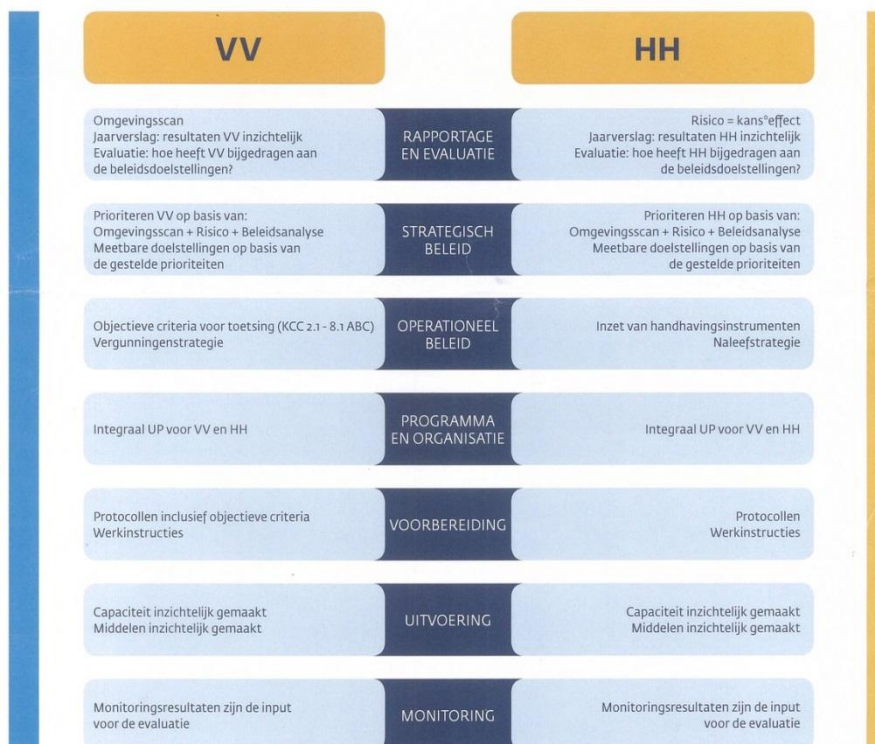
VV

HH

Omgevingsscan
Jaarverslag: resultaten VV inzichtelijk
Evaluatie: hoe heeft VV bijgedragen aan de beleidsdoelstellingen?

RAPPORTAGE EN EVALUATIE

Risico = kans*effect
Jaarverslag: resultaten HH inzichtelijk
Evaluatie: hoe heeft HH bijgedragen aan de beleidsdoelstellingen?

Prioriteren VV op basis van:
Omgevingsscan + Risico + Beleidsanalyse
Meetbare doelstellingen op basis van de gestelde prioriteiten

STRATEGISCH BELEID

Prioriteren HH op basis van:
Omgevingsscan + Risico + Beleidsanalyse
Meetbare doelstellingen op basis van de gestelde prioriteiten

Objectieve criteria voor toetsing (KCC 2.1 - 8.1 ABC)
Vergunningenstrategie

OPERATIONEEL BELEID

Inzet van handhavingsinstrumenten
Naleefstrategie

Integraal UP voor VV en HH

PROGRAMMA EN ORGANISATIE

Integraal UP voor VV en HH

Protocollen inclusief objectieve criteria
Werkinstructies

VOORBEREIDING

Protocollen
Werkinstructies

Capaciteit inzichtelijk gemaakt
Middelen inzichtelijk gemaakt

UITVOERING

Capaciteit inzichtelijk gemaakt
Middelen inzichtelijk gemaakt

Monitoringsresultaten zijn de input voor de evaluatie

MONITORING

Monitoringsresultaten zijn de input voor de evaluatie